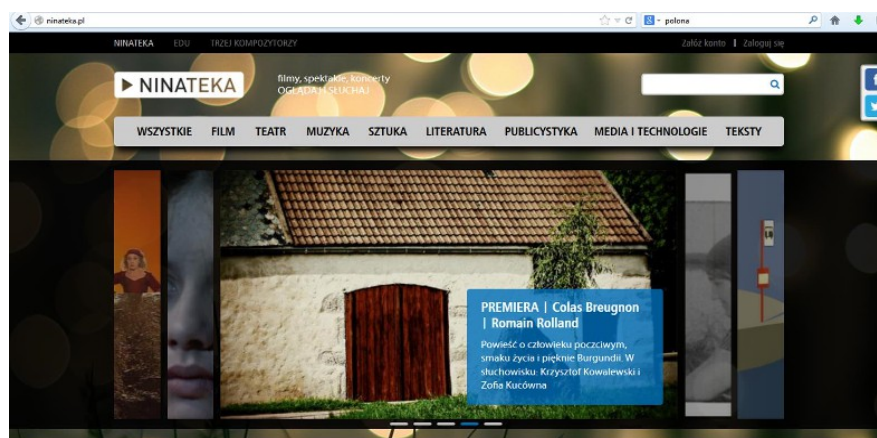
ninateka.pl

polona

NINATEKA EDU TRZEJ KOMPOZYTORZY

Załóż konto | Zaloguj się

NINATEKA

filmy, spektakle, koncerty
OGLĄDAJ I SŁUCHAJ

WSZYSTKIE FILM TEATR MUZYKA SZTUKA LITERATURA PUBLICYSTYKA MEDIA I TECHNOLOGIE TEKSTY

PREMIERA | Colas Breugnon | Romain Rolland

Powieść o człowieku poczciwym, smaku życia i pięknie Burgundii. W słuchowisku: Krzysztof Kowalewski i Zofia Kucówna